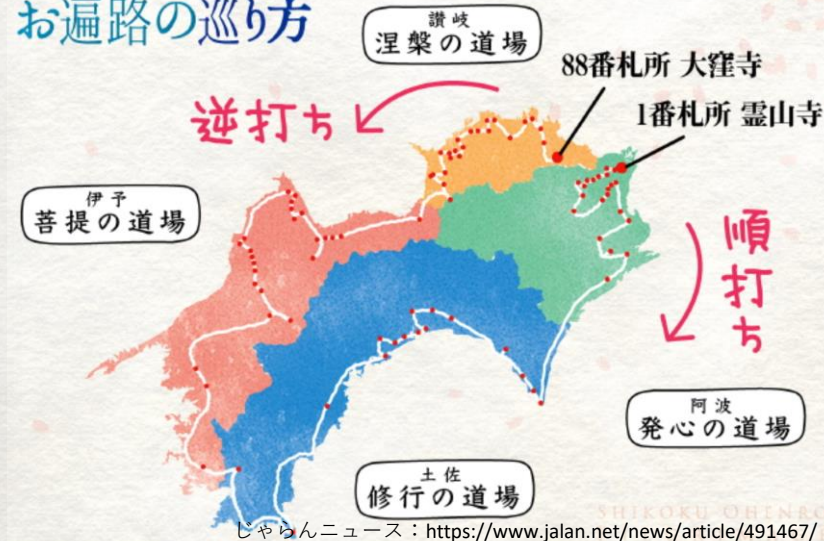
お遍路の巡り方

讃岐
涅槃の道場

88番札所 大窪寺

1番札所 霊山寺

逆打ち

伊予
菩提の道場

順打ち

阿波
発心の道場

土佐
修行の道場

SHIKOKU OHENRO

じゃらんニュース：https://www.jalan.net/news/article/491467/